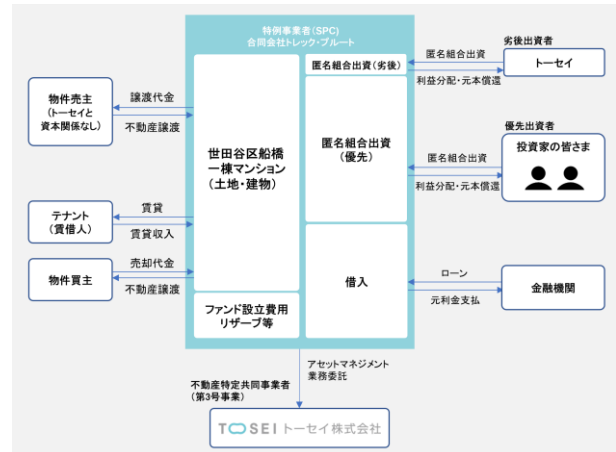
特例事業者(SPC)
合同会社トレック・ブルート

物件売主
(トーセイと資本関係なし)

譲渡代金

不動産譲渡

テナント
(賃借人)

賃貸

賃貸収入

物件買主

売却代金

不動産譲渡

世田谷区船橋一棟マンション
(土地・建物)

ファンド設立費用
リザーブ等

匿名組合出資(劣後)

匿名組合出資
(優先)

借入

劣後出資者

匿名組合出資

利益分配・元本償還

トーセイ

優先出資者

匿名組合出資

利益分配・元本償還

投資家の皆さま

ローン

元利金支払

金融機関

アセットマネジメント
業務委託

不動産特定共同事業者
(第3号事業)

TOSEI トーセイ株式会社